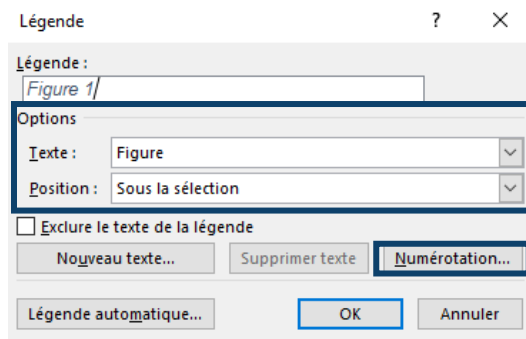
Légende ? ×

Légende :

Figure 1

Options

Texte : Figure

Position : Sous la sélection

Exclure le texte de la légende

Nouveau texte... Supprimer texte Numérotation...

Légende automatique... OK Annuler